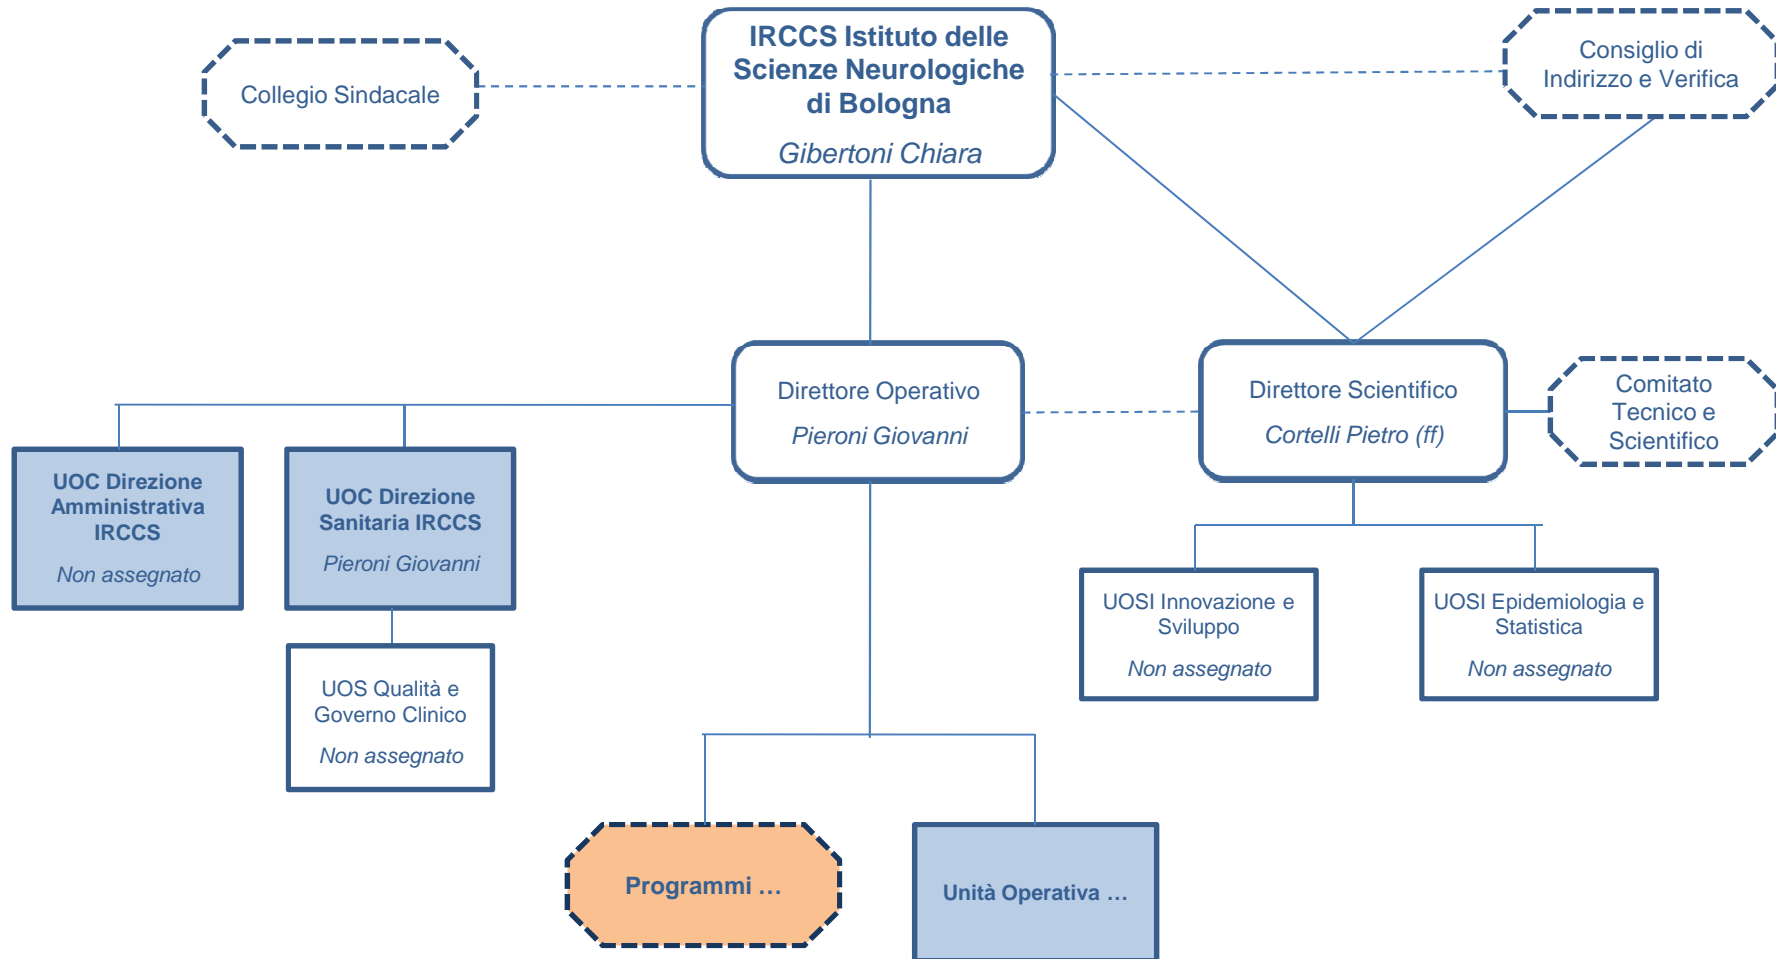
Collegio Sindacale

IRCCS Istituto delle Scienze Neurologiche di Bologna
Gibertoni Chiara

Consiglio di Indirizzo e Verifica

Direttore Operativo
Pieroni Giovanni

Direttore Scientifico
Cortelli Pietro (ff)

Comitato Tecnico e Scientifico

UOC Direzione Amministrativa IRCCS
Non assegnato

UOC Direzione Sanitaria IRCCS
Pieroni Giovanni

UOS Qualità e Governo Clinico
Non assegnato

UOSI Innovazione e Sviluppo
Non assegnato

UOSI Epidemiologia e Statistica
Non assegnato

Programmi ...

Unità Operativa ...